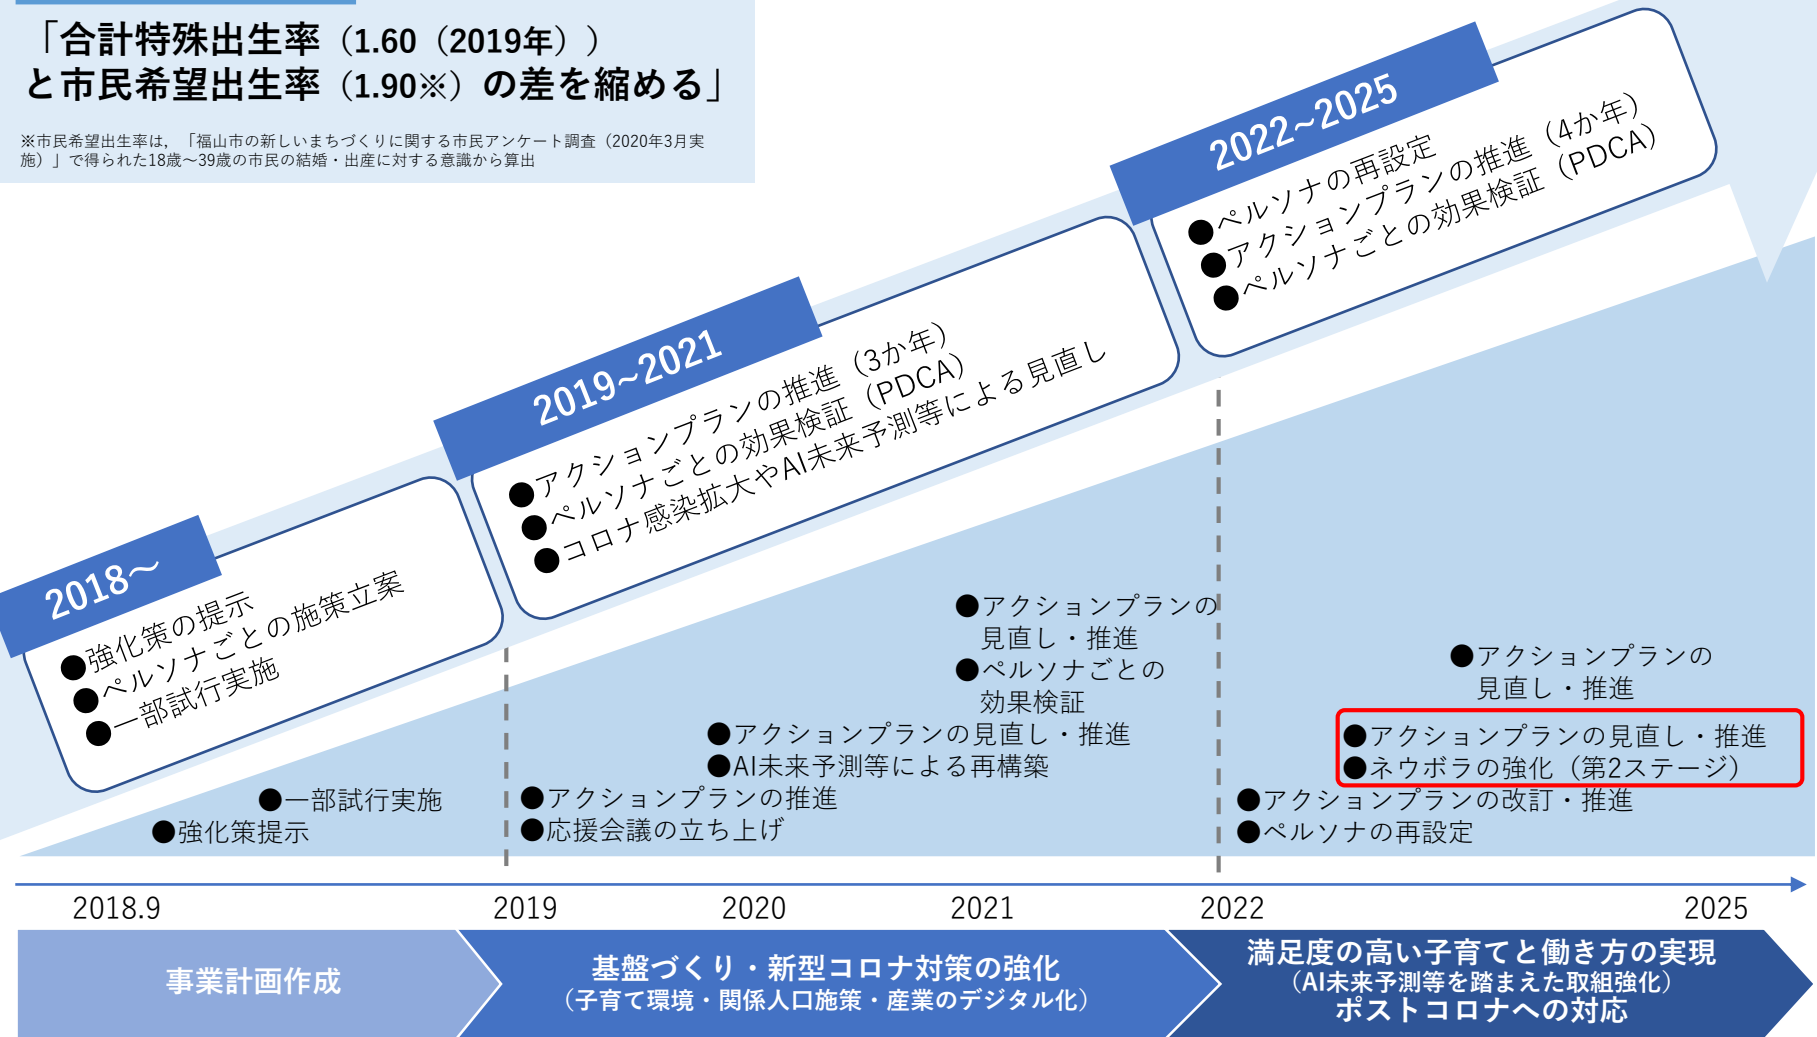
「合計特殊出生率（1.60（2019年））と市民希望出生率（1.90※）の差を縮める」

※市民希望出生率は，「福山市の新しいまちづくりに関する市民アンケート調査（2020年3月実施）」で得られた18歳～39歳の市民の結婚・出産に対する意識から算出

2018～
●強化策の提示
●ペルソナごとの施策立案
●一部試行実施

2019~2021
●アクションプランの推進（3か年）
●ペルソナごとの効果検証（PDCA）
●コロナ感染拡大やAI未来予測等による見直し

2022~2025
●ペルソナの再設定
●アクションプランの推進（4か年）
●ペルソナごとの効果検証（PDCA）

●一部試行実施
●強化策提示

●アクションプランの推進
●応援会議の立ち上げ

●アクションプランの見直し・推進
●AI未来予測等による再構築

●アクションプランの見直し・推進
●ペルソナごとの効果検証

●アクションプランの改訂・推進
●ペルソナの再設定

●アクションプランの見直し・推進
●ネウボラの強化（第2ステージ）

●アクションプランの見直し・推進

2018.9
2019
2020
2021
2022
2025

事業計画作成

基盤づくり・新型コロナ対策の強化
（子育て環境・関係人口施策・産業のデジタル化）

満足度の高い子育てと働き方の実現
（AI未来予測等を踏まえた取組強化）
ポストコロナへの対応